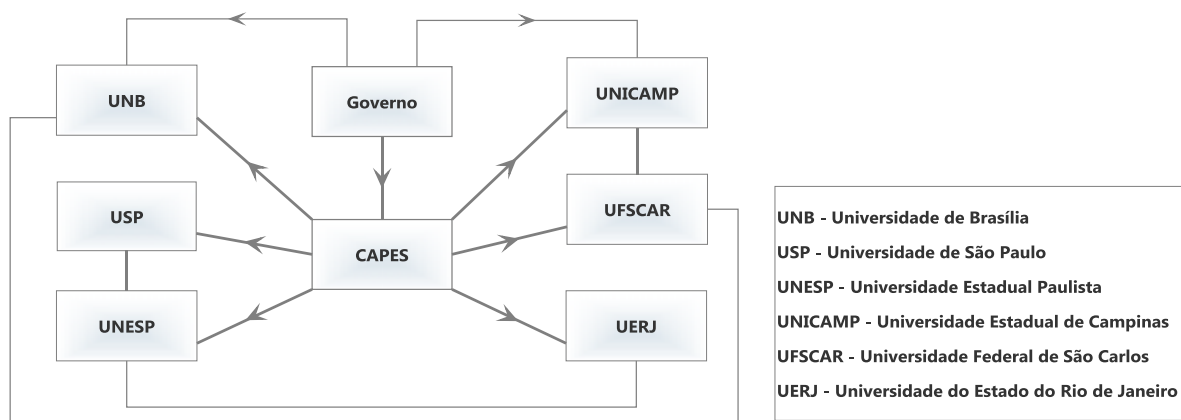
UNB

Governo

UNICAMP

USP

CAPES

UFSCAR

UNESP

UERJ

UNB - Universidade de Brasília
USP - Universidade de São Paulo
UNESP - Universidade Estadual Paulista
UNICAMP - Universidade Estadual de Campinas
UFSCAR - Universidade Federal de São Carlos
UERJ - Universidade do Estado do Rio de Janeiro